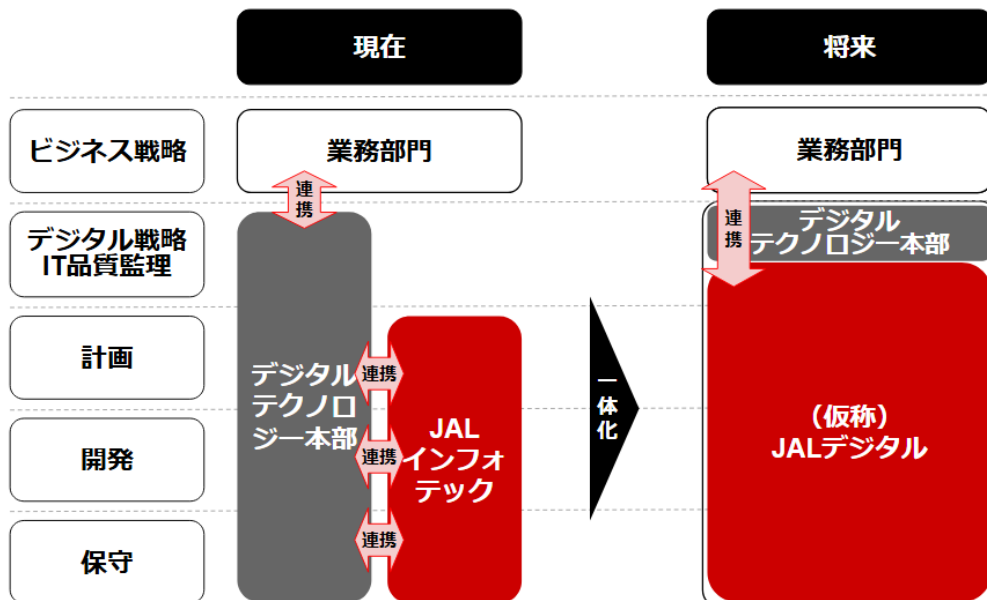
現在

将来

ビジネス戦略

業務部門

業務部門

連携

連携

デジタル戦略
IT品質監理

デジタル
テクノロジー本部

計画

デジタル
テクノロ
ジー本部

連携

JAL
インフォ
テック

一体化

（仮称）
JALデジタル

開発

連携

保守

連携